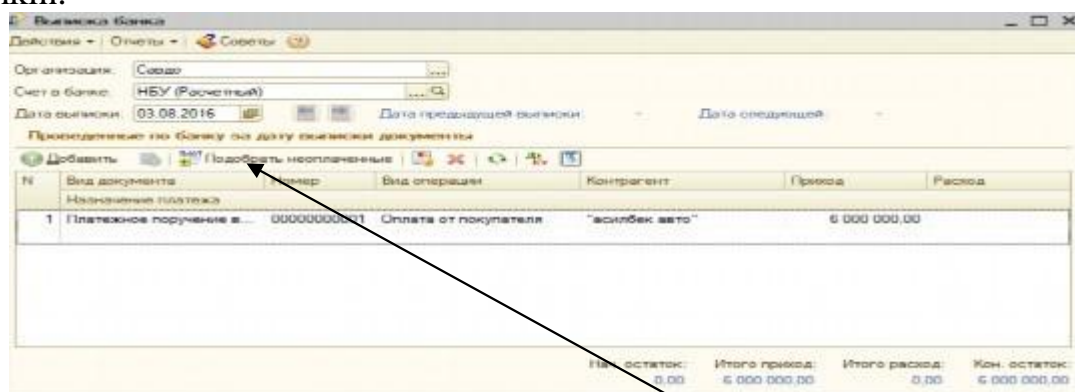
Выписка банка

Действия ▾ | Отчеты ▾ | Советы

Организация: Савдо
Счет в банке: НБУ (Расчетный)
Дата выписки: 03.08.2016 Дата предыдущей выписки: Дата следующей:

Проведенные по банку за дату выписки документы

Добавить | Подобрать неоплаченные

| N | Вид документа | Номер | Вид операции | Контрагент | Приход | Расход |
|---|---|---|---|---|---|---|
| | Назначение платежа | | | | | |
| 1 | Платежное поручение в... | 00000000001 | Оплата от покупателя | "асилбек авто" | 6 000 000,00 | |

| Нач. остаток: | Итого приход: | Итого расход: | Кон. остаток: |
|---|---|---|---|
| 0,00 | 6 000 000,00 | 0,00 | 6 000 000,00 |